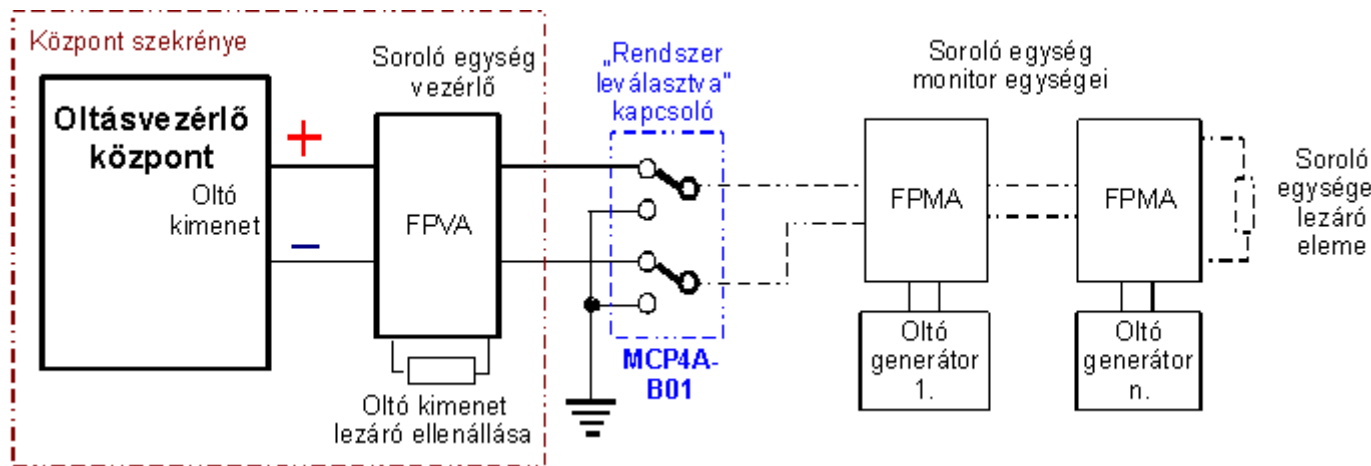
Központ szekrénye

Oltásvezérlő központ

+

Oltó kimenet

–

Soroló egység vezérlő

FPVA

Oltó kimenet lezáró ellenállása

„Rendszer leválasztva" kapcsoló

MCP4A-B01

Soroló egység monitor egységei

FPMA

Oltó generátor 1.

FPMA

Oltó generátor n.

Soroló egysége lezáró eleme